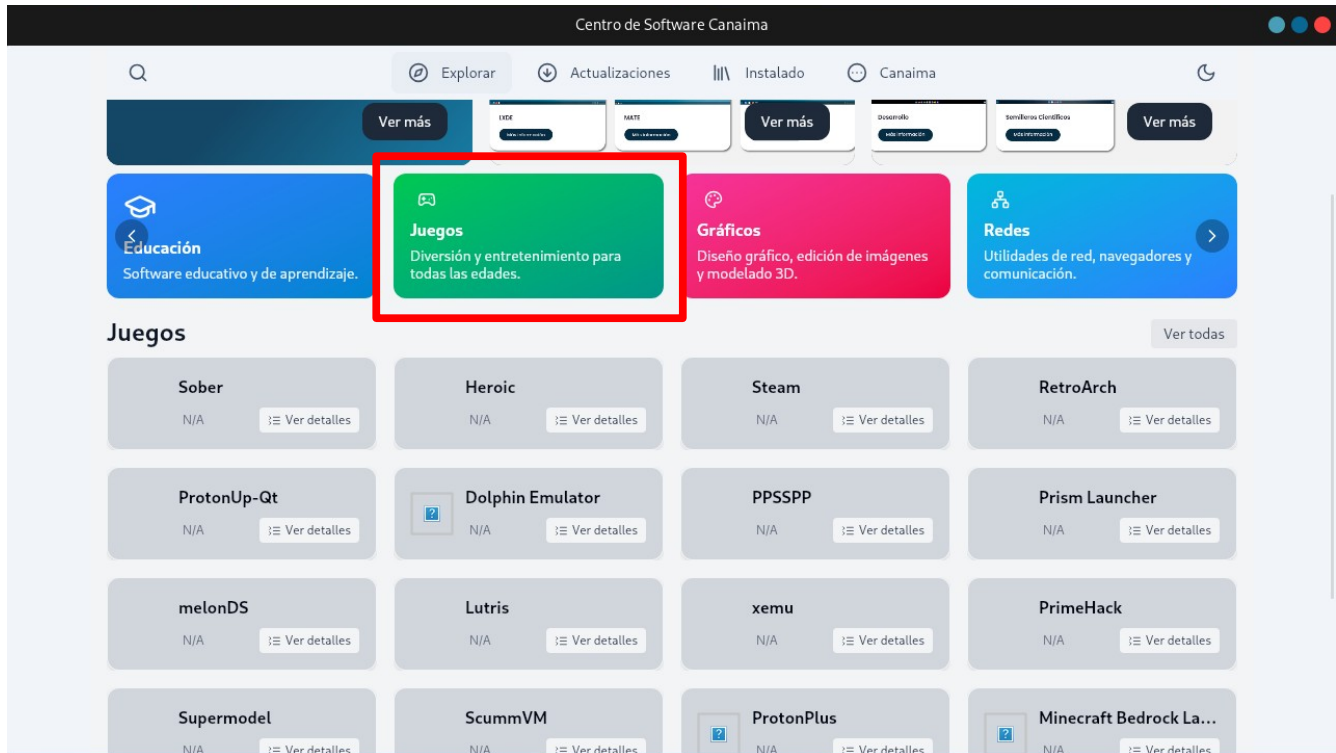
Centro de Software Canaima

Explorar
Actualizaciones
Instalado
Canaima

Ver más
LXDE
MATE
Ver más
Desarrollo
Semilleros Científicos
Más información
Ver más

Educación
Software educativo y de aprendizaje.

Juegos
Diversión y entretenimiento para todas las edades.

Gráficos
Diseño gráfico, edición de imágenes y modelado 3D.

Redes
Utilidades de red, navegadores y comunicación.

Juegos
Ver todas

Sober
N/A
Ver detalles

Heroic
N/A
Ver detalles

Steam
N/A
Ver detalles

RetroArch
N/A
Ver detalles

ProtonUp-Qt
N/A
Ver detalles

Dolphin Emulator
N/A
Ver detalles

PPSSPP
N/A
Ver detalles

Prism Launcher
N/A
Ver detalles

melonDS
N/A
Ver detalles

Lutris
N/A
Ver detalles

xemu
N/A
Ver detalles

PrimeHack
N/A
Ver detalles

Supermodel
N/A
Ver detalles

ScummVM
N/A
Ver detalles

ProtonPlus
N/A
Ver detalles

Minecraft Bedrock La...
N/A
Ver detalles